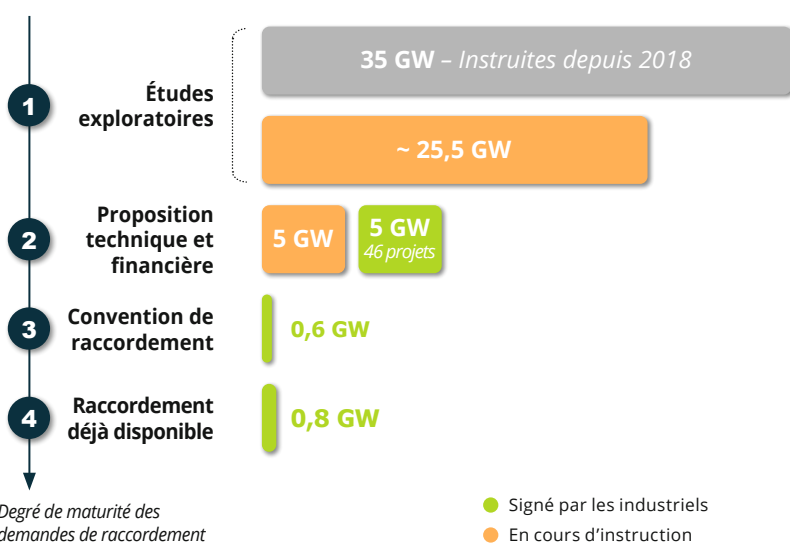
1
Études exploratoires

35 GW – *Instruites depuis 2018*

~ 25,5 GW

2
Proposition technique et financière

5 GW

5 GW
*46 projets*

3
Convention de raccordement

0,6 GW

4
Raccordement déjà disponible

0,8 GW

*Degré de maturité des demandes de raccordement*

Signé par les industriels
En cours d'instruction